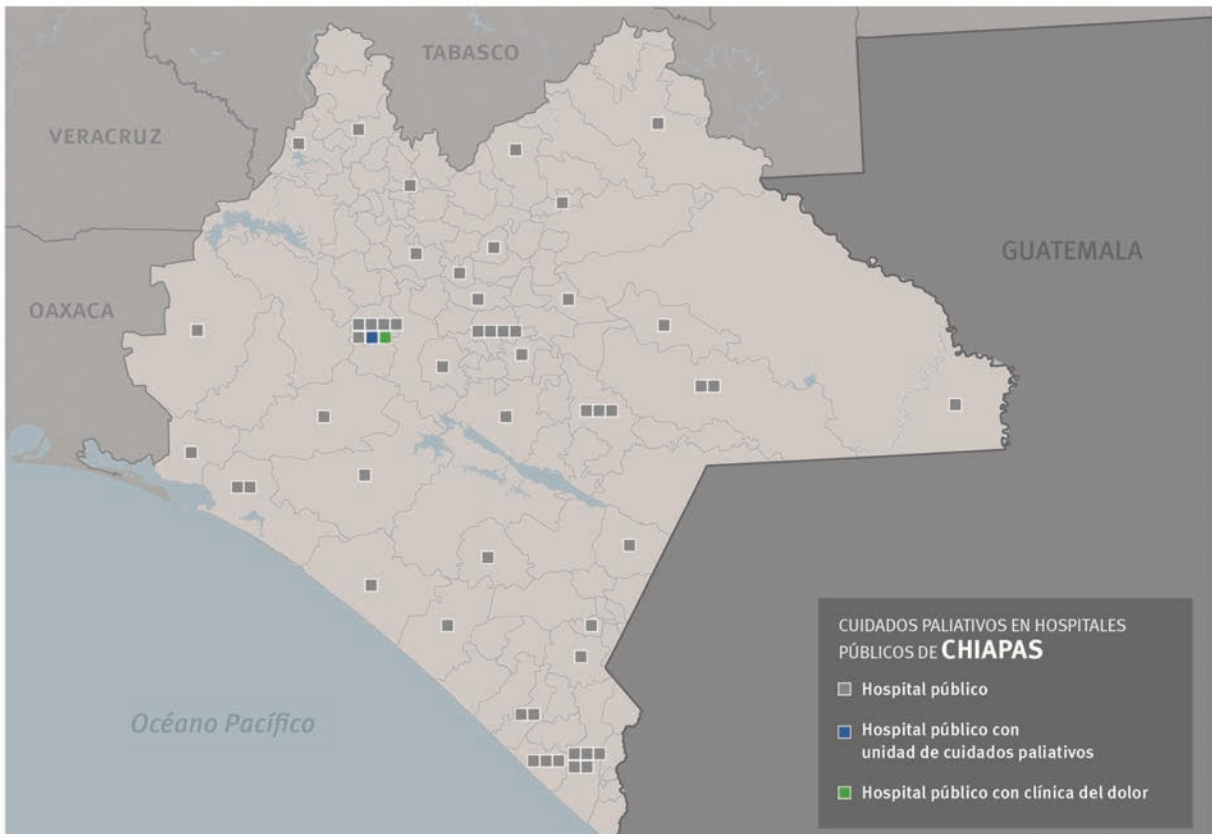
TABASCO

VERACRUZ

GUATEMALA

OAXACA

Océano Pacífico

CUIDADOS PALIATIVOS EN HOSPITALES PÚBLICOS DE CHIAPAS

Hospital público

Hospital público con unidad de cuidados paliativos

Hospital público con clínica del dolor